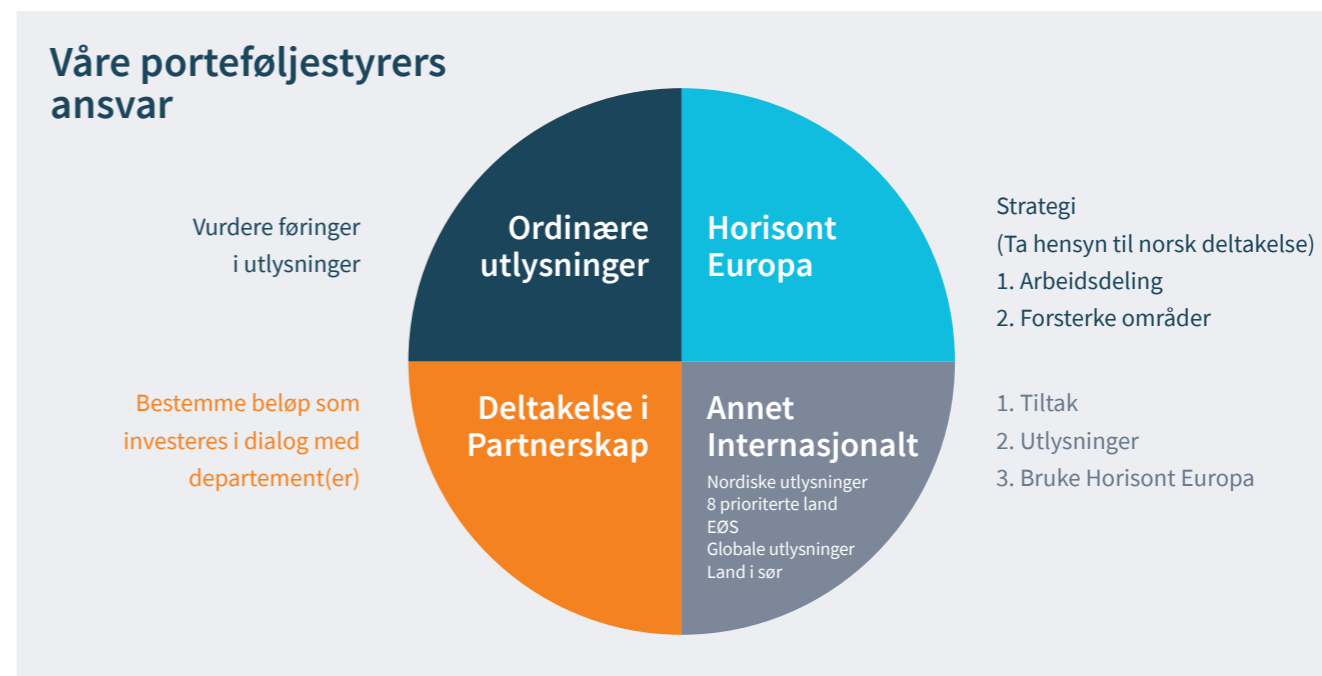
Våre porteføljestyrers ansvar

Vurdere føringer i utlysninger

Ordinære utlysninger

Horisont Europa

Strategi
(Ta hensyn til norsk deltakelse)
1. Arbeidsdeling
2. Forsterke områder

Bestemme beløp som investeres i dialog med departement(er)

Deltakelse i Partnerskap

Annet Internasjonalt
Nordiske utlysninger
8 prioriterte land
EØS
Globale utlysninger
Land i sør

1. Tiltak
2. Utlysninger
3. Bruke Horisont Europa